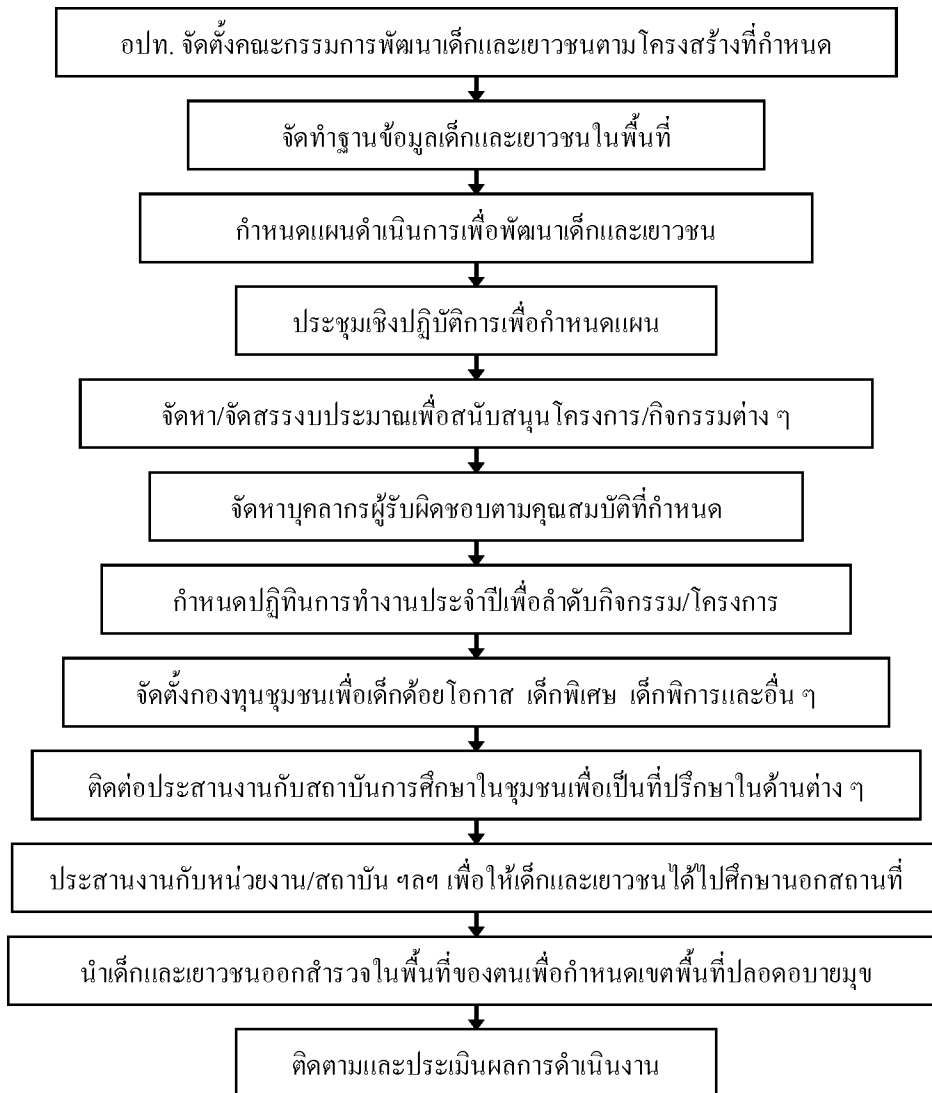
อปท. จัดตั้งคณะกรรมการพัฒนาเด็กและเยาวชนตามโครงสร้างที่กำหนด

จัดทำฐานข้อมูลเด็กและเยาวชนในพื้นที่

กำหนดแผนดำเนินการเพื่อพัฒนาเด็กและเยาวชน

ประชุมเชิงปฏิบัติการเพื่อกำหนดแผน

จัดหา/จัดสรรงบประมาณเพื่อสนับสนุนโครงการ/กิจกรรมต่าง ๆ

จัดหาบุคลากรผู้รับผิดชอบตามคุณสมบัติที่กำหนด

กำหนดปฏิทินการทำงานประจำปีเพื่อลำดับกิจกรรม/โครงการ

จัดตั้งกองทุนชุมชนเพื่อเด็กด้อยโอกาส เด็กพิเศษ เด็กพิการและอื่น ๆ

ติดต่อประสานงานกับสถาบันการศึกษาในชุมชนเพื่อเป็นที่ปรึกษาในด้านต่าง ๆ

ประสานงานกับหน่วยงาน/สถาบัน ฯลฯ เพื่อให้เด็กและเยาวชนได้ไปศึกษานอกสถานที่

นำเด็กและเยาวชนออกสำรวจในพื้นที่ของตนเพื่อกำหนดเขตพื้นที่ปลอดอบายมุข

ติดตามและประเมินผลการดำเนินงาน